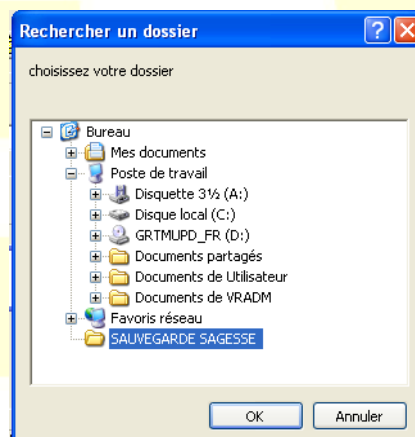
Rechercher un dossier

choisissez votre dossier

Bureau
Mes documents
Poste de travail
Disquette 3½ (A:)
Disque local (C:)
GRTMUPD_FR (D:)
Documents partagés
Documents de Utilisateur
Documents de VRADM
Favoris réseau
SAUVEGARDE SAGESSE

OK
Annuler